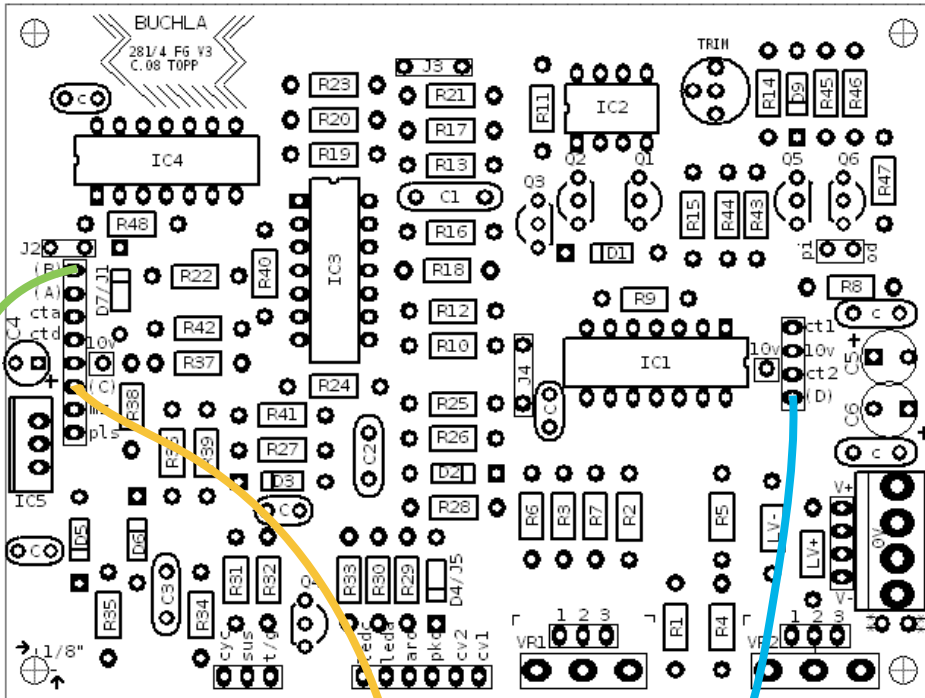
BUCHLA
281/4 FG V3
C.08 TOPP

TRIM

J3
R23
R21
R11
IC2
R14
D9
R45
R46
R20
R17
c
IC4
R19
R13
Q2
Q1
Q5
Q6
R47
C1
Q3
R15
R44
R43
R48
R16
D1
p1
od
J2
(B)
R22
R40
IC3
R18
R8
(A)
D7/J1
R9
c
cta
R12
ct1
C4
ctd
R42
10v
R10
IC1
10v
C5
10v
R37
ct2
(C)
R24
J4
(D)
R38
R41
R25
C6
IC5
R39
pls
R26
c
R27
C2
D2
V+
D3
R6
R3
R7
R2
R5
LV-
c
R28
0V
D5
c
D6
LV+
C3
R31
R32
R33
R30
R29
D4/J5
V-
R35
R34
Q4
1 2 3
R1
R4
1 2 3
VR1
VR2
1/8"
cyc
sus
t/g
red
led
ard
pkc
cv2
cv1